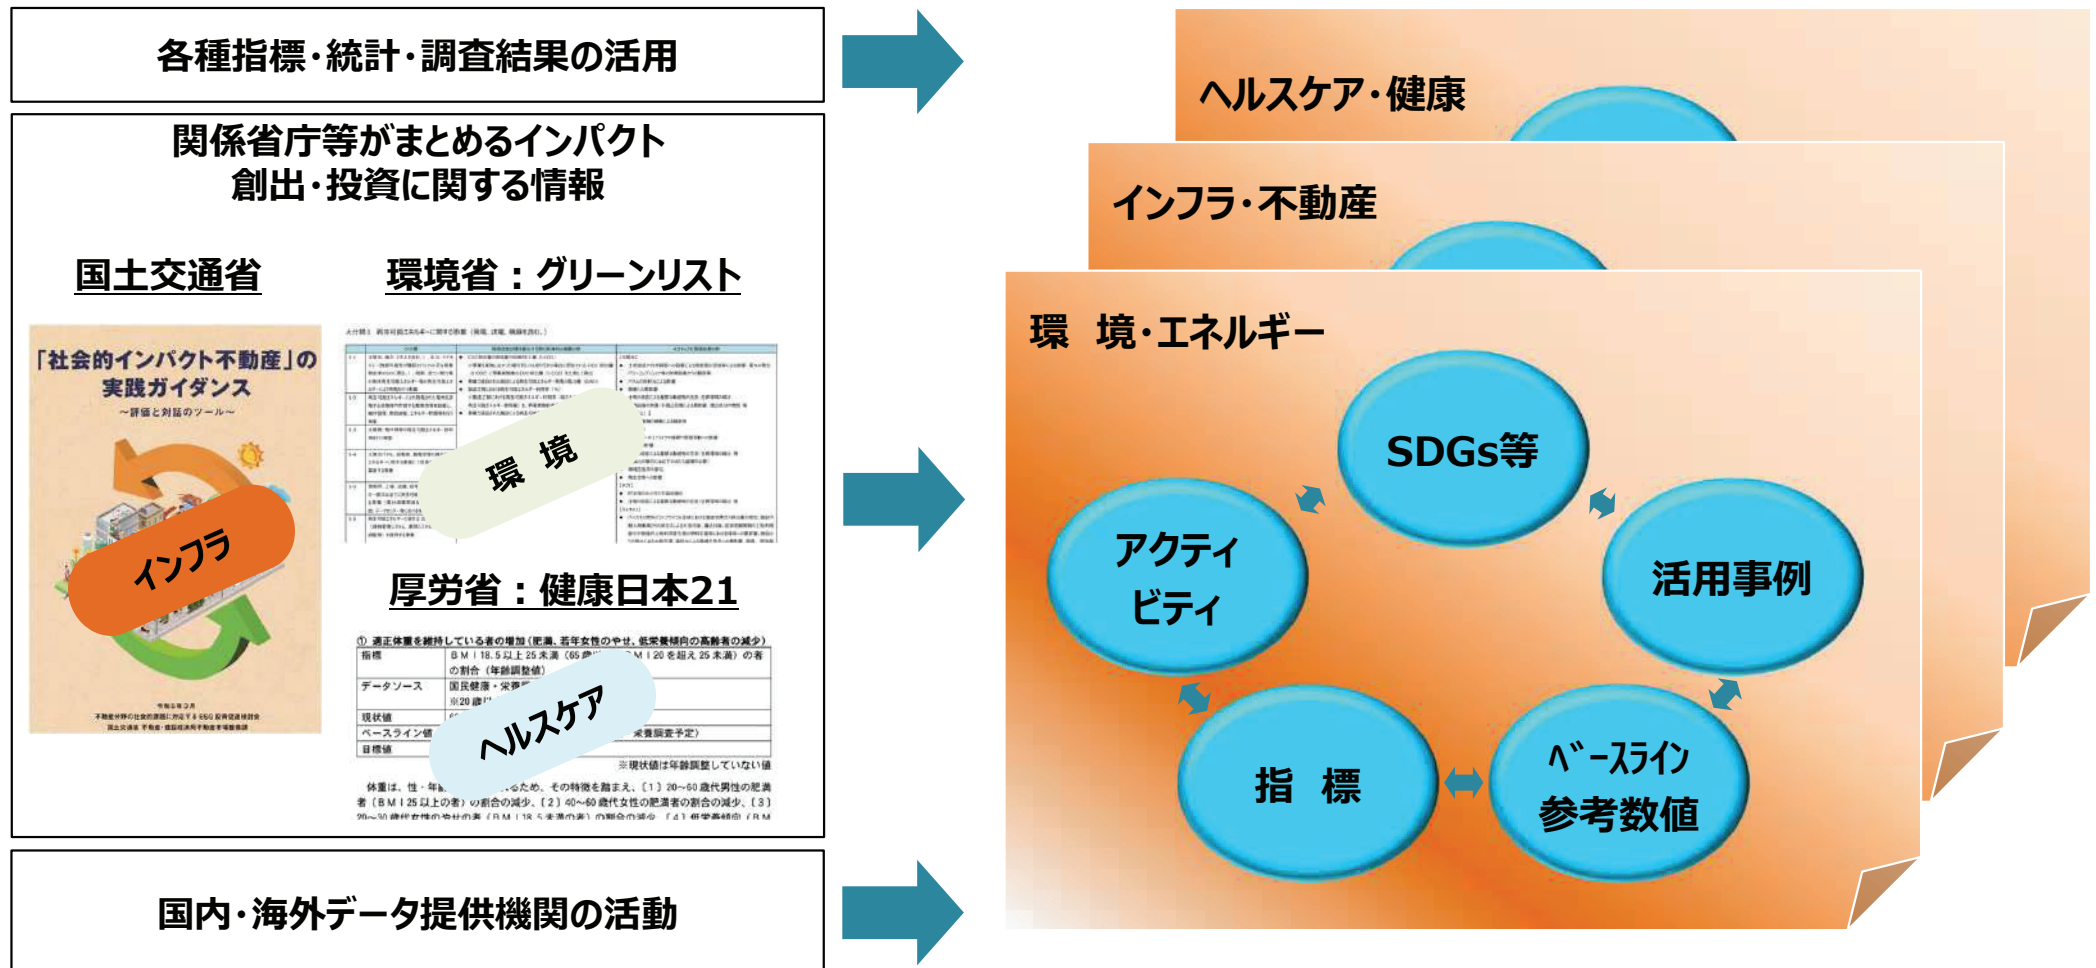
各種指標・統計・調査結果の活用

関係省庁等がまとめるインパクト創出・投資に関する情報

国土交通省

環境省：グリーンリスト

「社会的インパクト不動産」の実践ガイダンス
～評価と対話のツール～

インフラ

環　境

厚労省：健康日本21

① 適正体重を維持している者の増加（肥満、若年女性のやせ、低栄養傾向の高齢者の減少）

| 指標 | ＢＭＩ18.5以上25未満（65歳 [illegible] ＭＩ20を超え25未満）の者の割合（年齢調整値） |
|---|---|
| データソース | 国民健康・栄養 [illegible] ※20歳 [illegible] |
| 現状値 | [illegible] |
| ベースライン値 | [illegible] 栄養調査予定） |
| 目標値 | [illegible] |

ヘルスケア

※現状値は年齢調整していない値

体重は、性・年 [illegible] るため、その特徴を踏まえ、（１）20～60歳代男性の肥満者（ＢＭＩ25以上の者）の割合の減少、（２）40～60歳代女性の肥満者の割合の減少、（３）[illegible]

国内・海外データ提供機関の活動

ヘルスケア・健康

インフラ・不動産

環　境・エネルギー

SDGs等

アクティビティ

活用事例

指　標

ベースライン参考数値